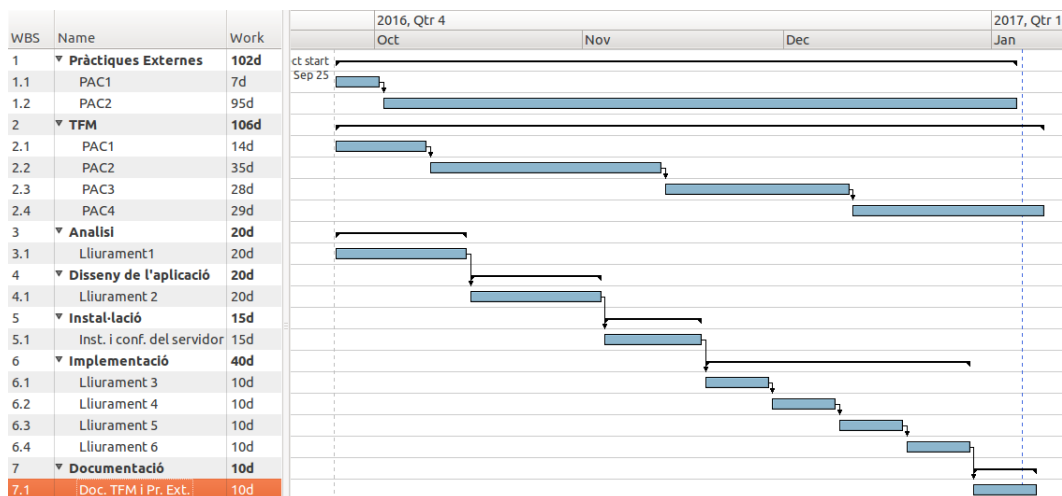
| WBS | Name | Work |
|---|---|---|
| 1 | ▼ Pràctiques Externes | 102d |
| 1.1 | PAC1 | 7d |
| 1.2 | PAC2 | 95d |
| 2 | ▼ TFM | 106d |
| 2.1 | PAC1 | 14d |
| 2.2 | PAC2 | 35d |
| 2.3 | PAC3 | 28d |
| 2.4 | PAC4 | 29d |
| 3 | ▼ Analisi | 20d |
| 3.1 | Lliurament1 | 20d |
| 4 | ▼ Disseny de l'aplicació | 20d |
| 4.1 | Lliurament 2 | 20d |
| 5 | ▼ Instal·lació | 15d |
| 5.1 | Inst. i conf. del servidor | 15d |
| 6 | ▼ Implementació | 40d |
| 6.1 | Lliurament 3 | 10d |
| 6.2 | Lliurament 4 | 10d |
| 6.3 | Lliurament 5 | 10d |
| 6.4 | Lliurament 6 | 10d |
| 7 | ▼ Documentació | 10d |
| 7.1 | Doc. TFM i Pr. Ext. | 10d |

2016, Qtr 4
2017, Qtr 1
Oct
Nov
Dec
Jan
ct start
Sep 25